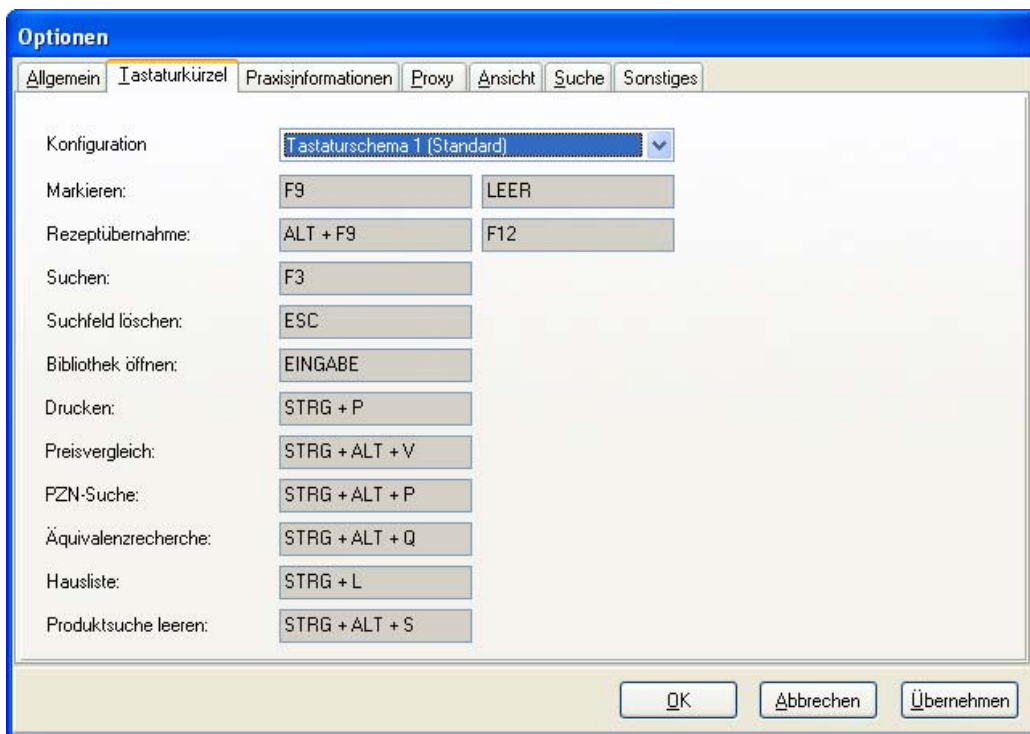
Optionen

Allgemein | Tastaturkürzel | Praxisinformationen | Proxy | Ansicht | Suche | Sonstiges

Konfiguration Tastaturschema 1 (Standard)

Markieren: F9 LEER

Rezeptübernahme: ALT + F9 F12

Suchen: F3

Suchfeld löschen: ESC

Bibliothek öffnen: EINGABE

Drucken: STRG + P

Preisvergleich: STRG + ALT + V

PZN-Suche: STRG + ALT + P

Äquivalenzrecherche: STRG + ALT + Q

Hausliste: STRG + L

Produktsuche leeren: STRG + ALT + S

OK Abbrechen Übernehmen